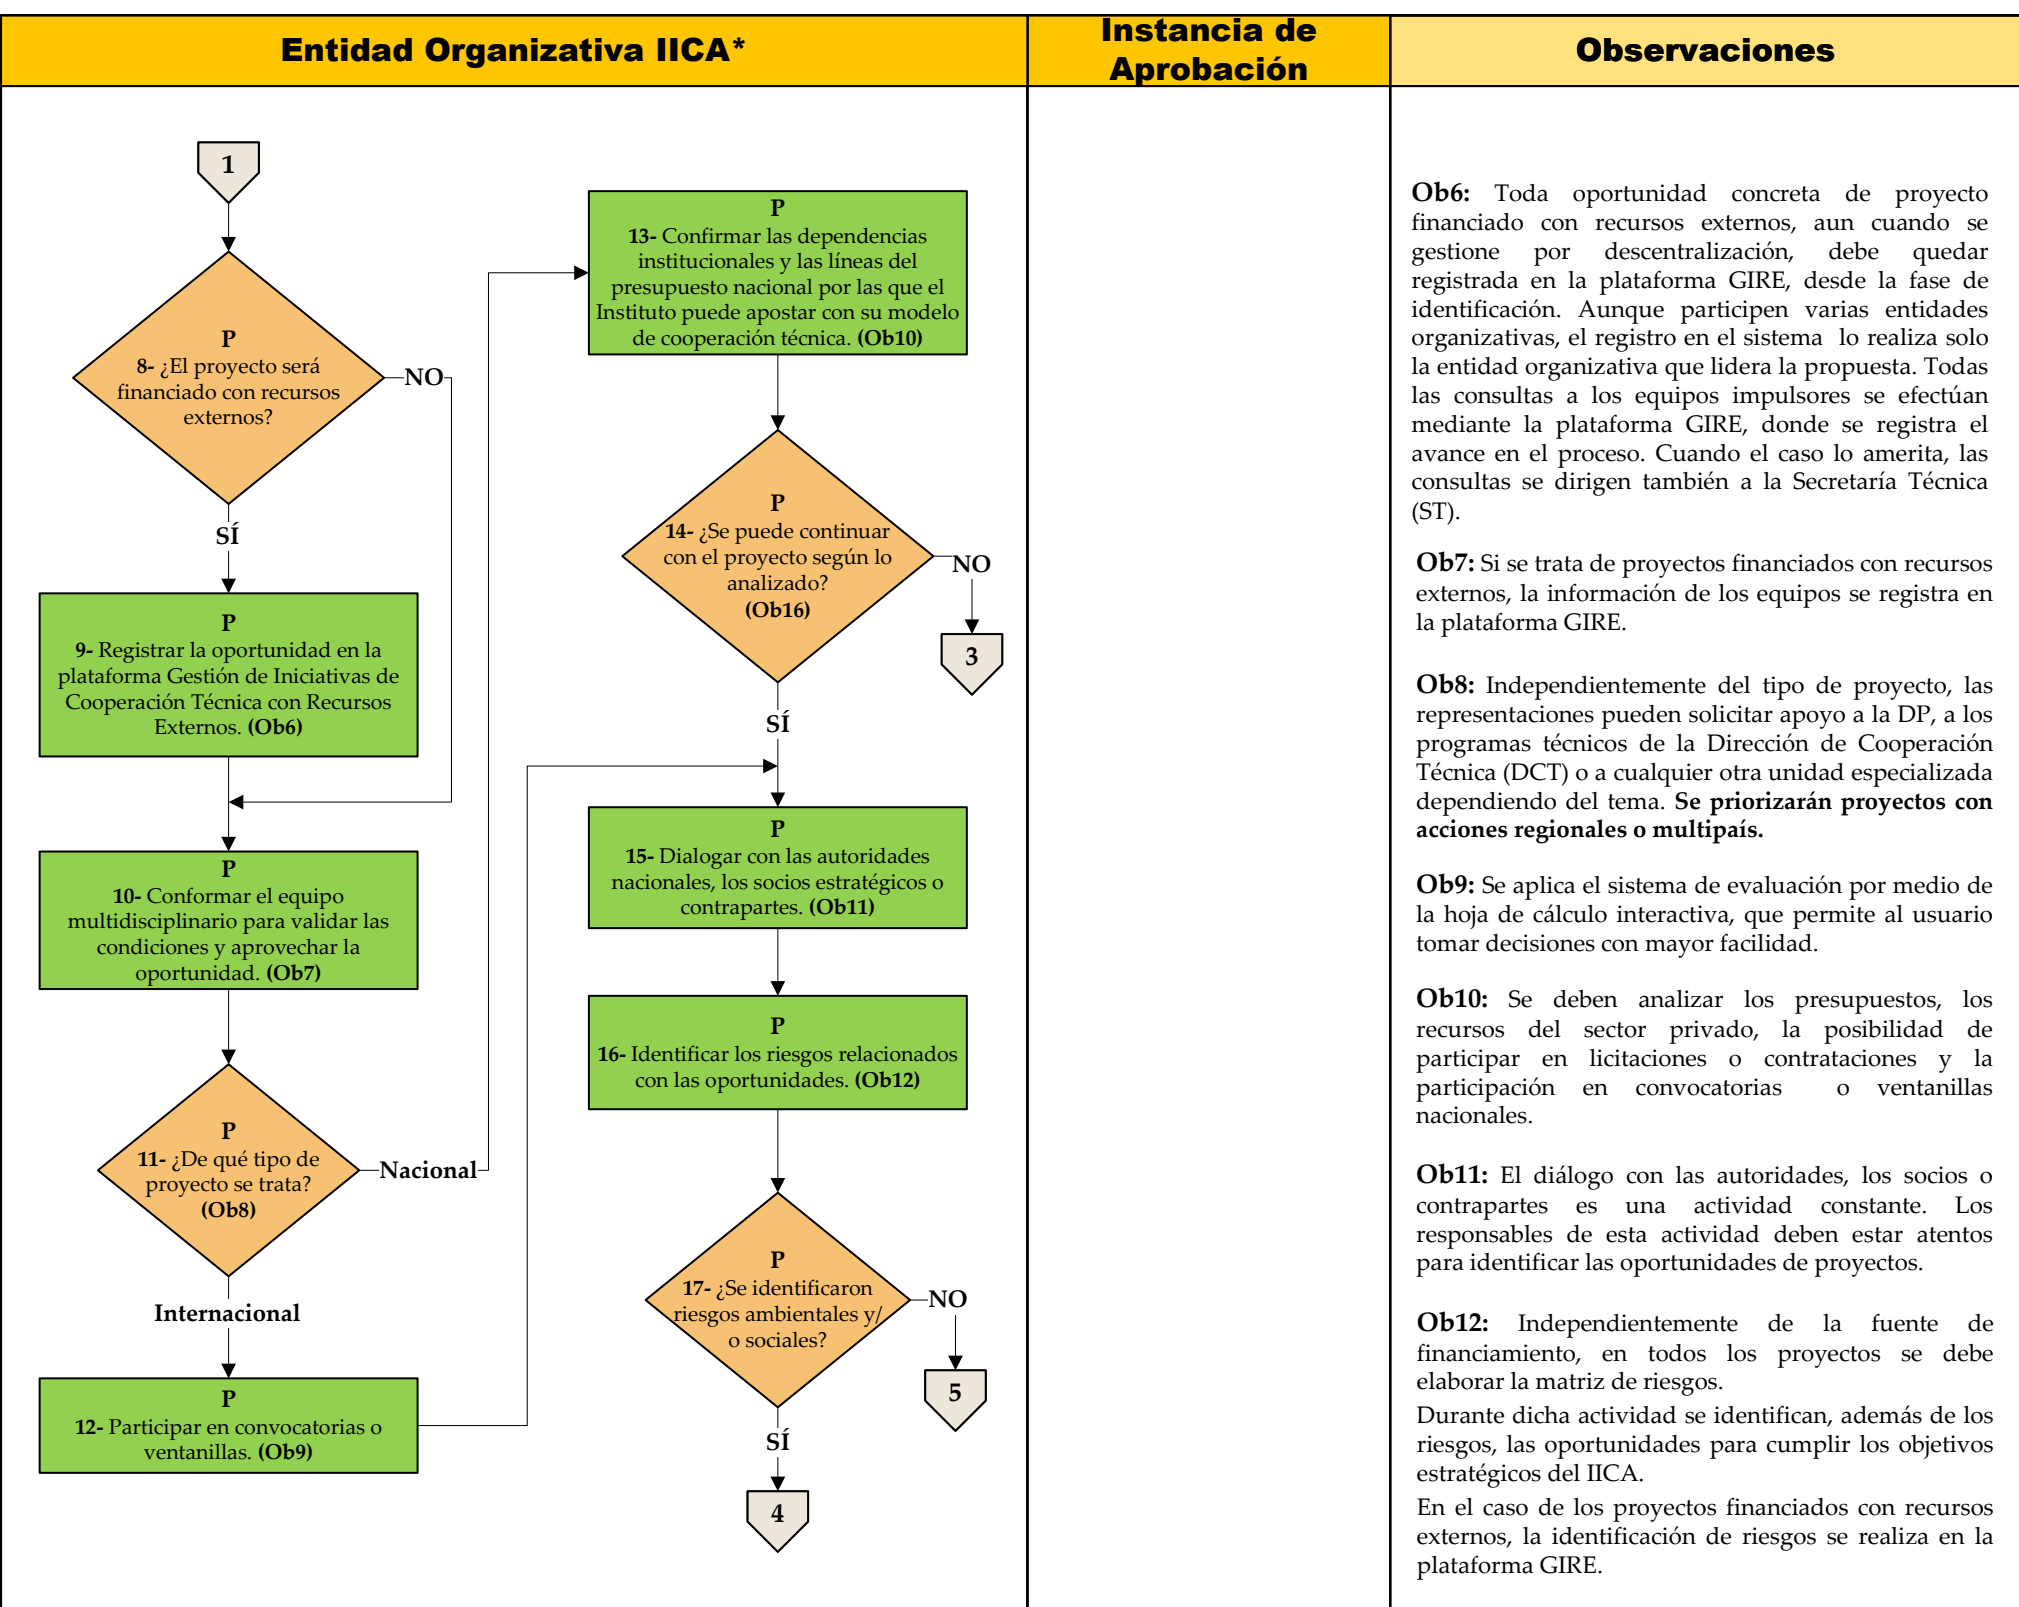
| Entidad Organizativa IICA* | Instancia de Aprobación | Observaciones |
|---|---|---|

1

P
8- ¿El proyecto será financiado con recursos externos?

NO

SÍ

P
9- Registrar la oportunidad en la plataforma Gestión de Iniciativas de Cooperación Técnica con Recursos Externos. (Ob6)

P
10- Conformar el equipo multidisciplinario para validar las condiciones y aprovechar la oportunidad. (Ob7)

P
11- ¿De qué tipo de proyecto se trata? (Ob8)

Nacional

Internacional

P
12- Participar en convocatorias o ventanillas. (Ob9)

P
13- Confirmar las dependencias institucionales y las líneas del presupuesto nacional por las que el Instituto puede apostar con su modelo de cooperación técnica. (Ob10)

P
14- ¿Se puede continuar con el proyecto según lo analizado? (Ob16)

NO

3

SÍ

P
15- Dialogar con las autoridades nacionales, los socios estratégicos o contrapartes. (Ob11)

P
16- Identificar los riesgos relacionados con las oportunidades. (Ob12)

P
17- ¿Se identificaron riesgos ambientales y/o sociales?

NO

5

SÍ

4

Ob6: Toda oportunidad concreta de proyecto financiado con recursos externos, aun cuando se gestione por descentralización, debe quedar registrada en la plataforma GIRE, desde la fase de identificación. Aunque participen varias entidades organizativas, el registro en el sistema lo realiza solo la entidad organizativa que lidera la propuesta. Todas las consultas a los equipos impulsores se efectúan mediante la plataforma GIRE, donde se registra el avance en el proceso. Cuando el caso lo amerita, las consultas se dirigen también a la Secretaría Técnica (ST).

Ob7: Si se trata de proyectos financiados con recursos externos, la información de los equipos se registra en la plataforma GIRE.

Ob8: Independientemente del tipo de proyecto, las representaciones pueden solicitar apoyo a la DP, a los programas técnicos de la Dirección de Cooperación Técnica (DCT) o a cualquier otra unidad especializada dependiendo del tema. Se priorizarán proyectos con acciones regionales o multipaís.

Ob9: Se aplica el sistema de evaluación por medio de la hoja de cálculo interactiva, que permite al usuario tomar decisiones con mayor facilidad.

Ob10: Se deben analizar los presupuestos, los recursos del sector privado, la posibilidad de participar en licitaciones o contrataciones y la participación en convocatorias o ventanillas nacionales.

Ob11: El diálogo con las autoridades, los socios o contrapartes es una actividad constante. Los responsables de esta actividad deben estar atentos para identificar las oportunidades de proyectos.

Ob12: Independientemente de la fuente de financiamiento, en todos los proyectos se debe elaborar la matriz de riesgos.
Durante dicha actividad se identifican, además de los riesgos, las oportunidades para cumplir los objetivos estratégicos del IICA.
En el caso de los proyectos financiados con recursos externos, la identificación de riesgos se realiza en la plataforma GIRE.